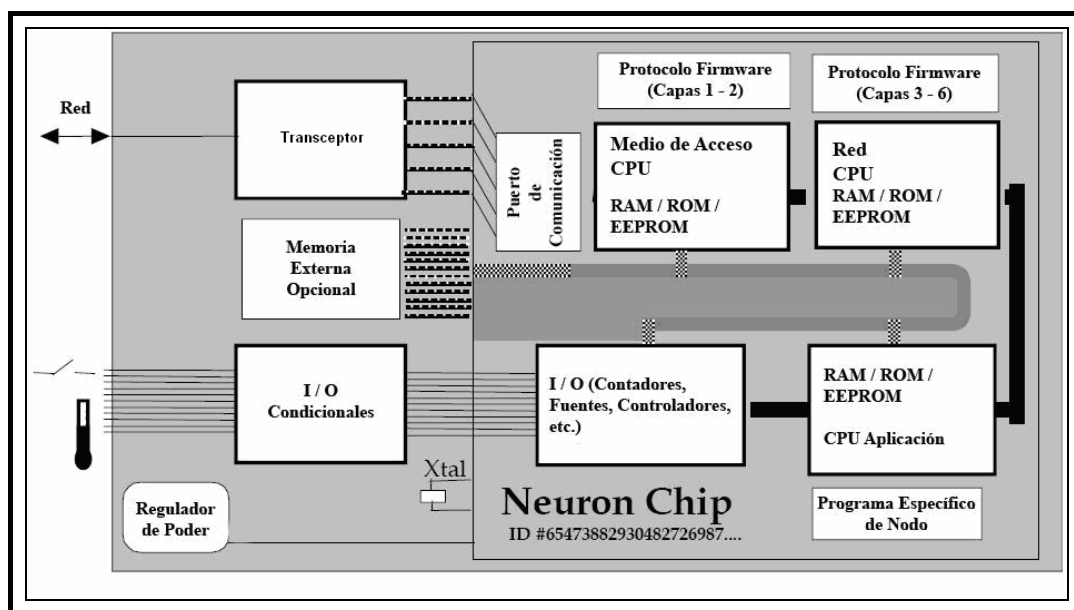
Red

Transceptor

Memoria Externa Opcional

I / O Condicionales

Regulador de Poder

Xtal

Puerto de Comunicación

Protocolo Firmware (Capas 1 - 2)

Medio de Acceso CPU

RAM / ROM / EEPROM

Protocolo Firmware (Capas 3 - 6)

Red CPU RAM / ROM / EEPROM

I / O (Contadores, Fuentes, Controladores, etc.)

RAM / ROM / EEPROM

CPU Aplicación

Neuron Chip

ID #65473882930482726987....

Programa Específico de Nodo